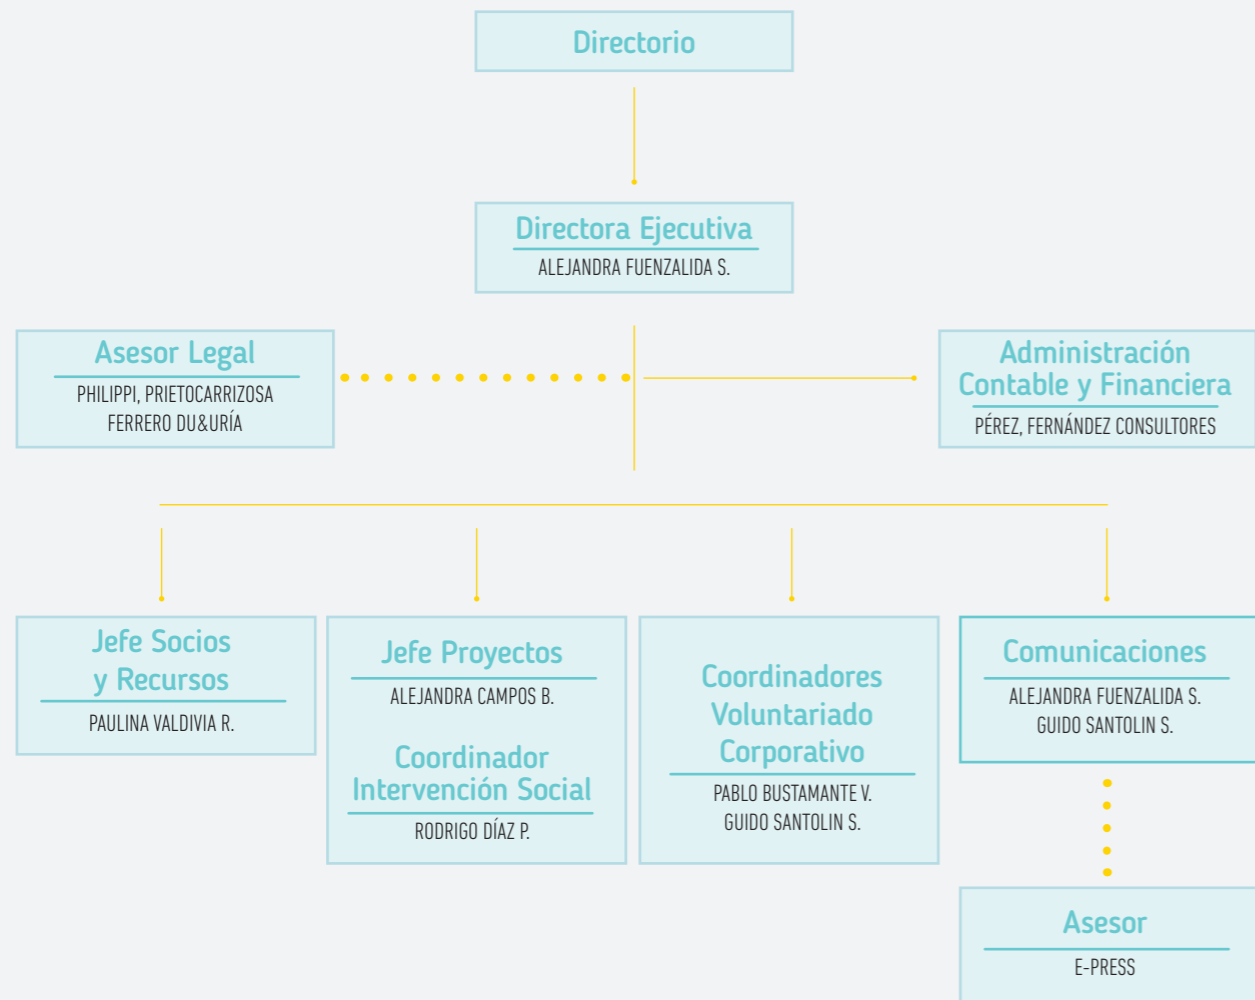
Directorio

Directora Ejecutiva
ALEJANDRA FUENZALIDA S.

Asesor Legal
PHILIPPI, PRIETOCARRIZOSA FERRERO DU&URÍA

Administración Contable y Financiera
PÉREZ, FERNÁNDEZ CONSULTORES

Jefe Socios y Recursos
PAULINA VALDIVIA R.

Jefe Proyectos
ALEJANDRA CAMPOS B.

Coordinador Intervención Social
RODRIGO DÍAZ P.

Coordinadores Voluntariado Corporativo
PABLO BUSTAMANTE V.
GUIDO SANTOLIN S.

Comunicaciones
ALEJANDRA FUENZALIDA S.
GUIDO SANTOLIN S.

Asesor
E-PRESS